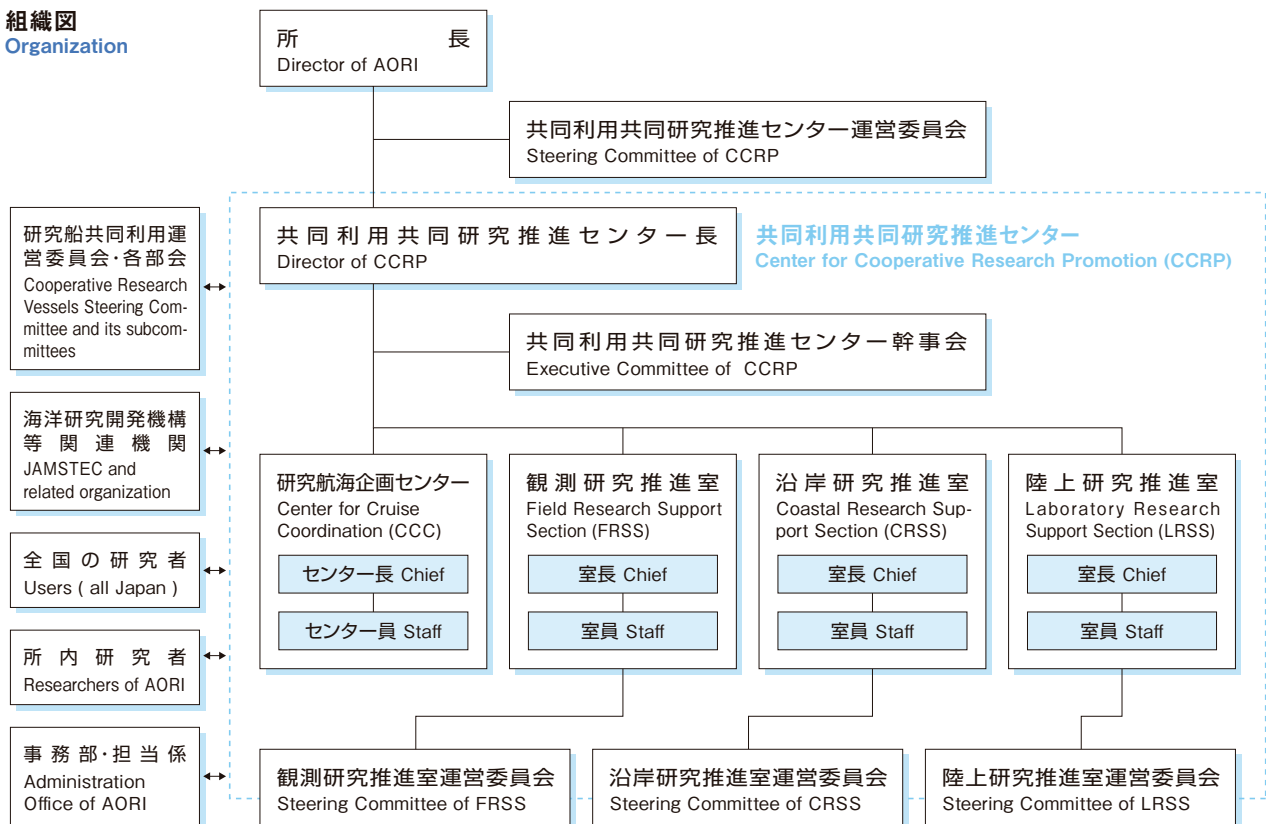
組織図
Organization

所長
Director of AORI

共同利用共同研究推進センター運営委員会
Steering Committee of CCRP

研究船共同利用運営委員会·各部会
Cooperative Research Vessels Steering Committee and its subcommittees

共同利用共同研究推進センター長
Director of CCRP

共同利用共同研究推進センター
Center for Cooperative Research Promotion (CCRP)

共同利用共同研究推進センター幹事会
Executive Committee of CCRP

海洋研究開発機構等関連機関
JAMSTEC and related organization

研究航海企画センター
Center for Cruise Coordination (CCC)

センター長 Chief

センター員 Staff

観測研究推進室
Field Research Support Section (FRSS)

室長 Chief

室員 Staff

沿岸研究推進室
Coastal Research Support Section (CRSS)

室長 Chief

室員 Staff

陸上研究推進室
Laboratory Research Support Section (LRSS)

室長 Chief

室員 Staff

全国の研究者
Users ( all Japan )

所内研究者
Researchers of AORI

事務部·担当係
Administration Office of AORI

観測研究推進室運営委員会
Steering Committee of FRSS

沿岸研究推進室運営委員会
Steering Committee of CRSS

陸上研究推進室運営委員会
Steering Committee of LRSS